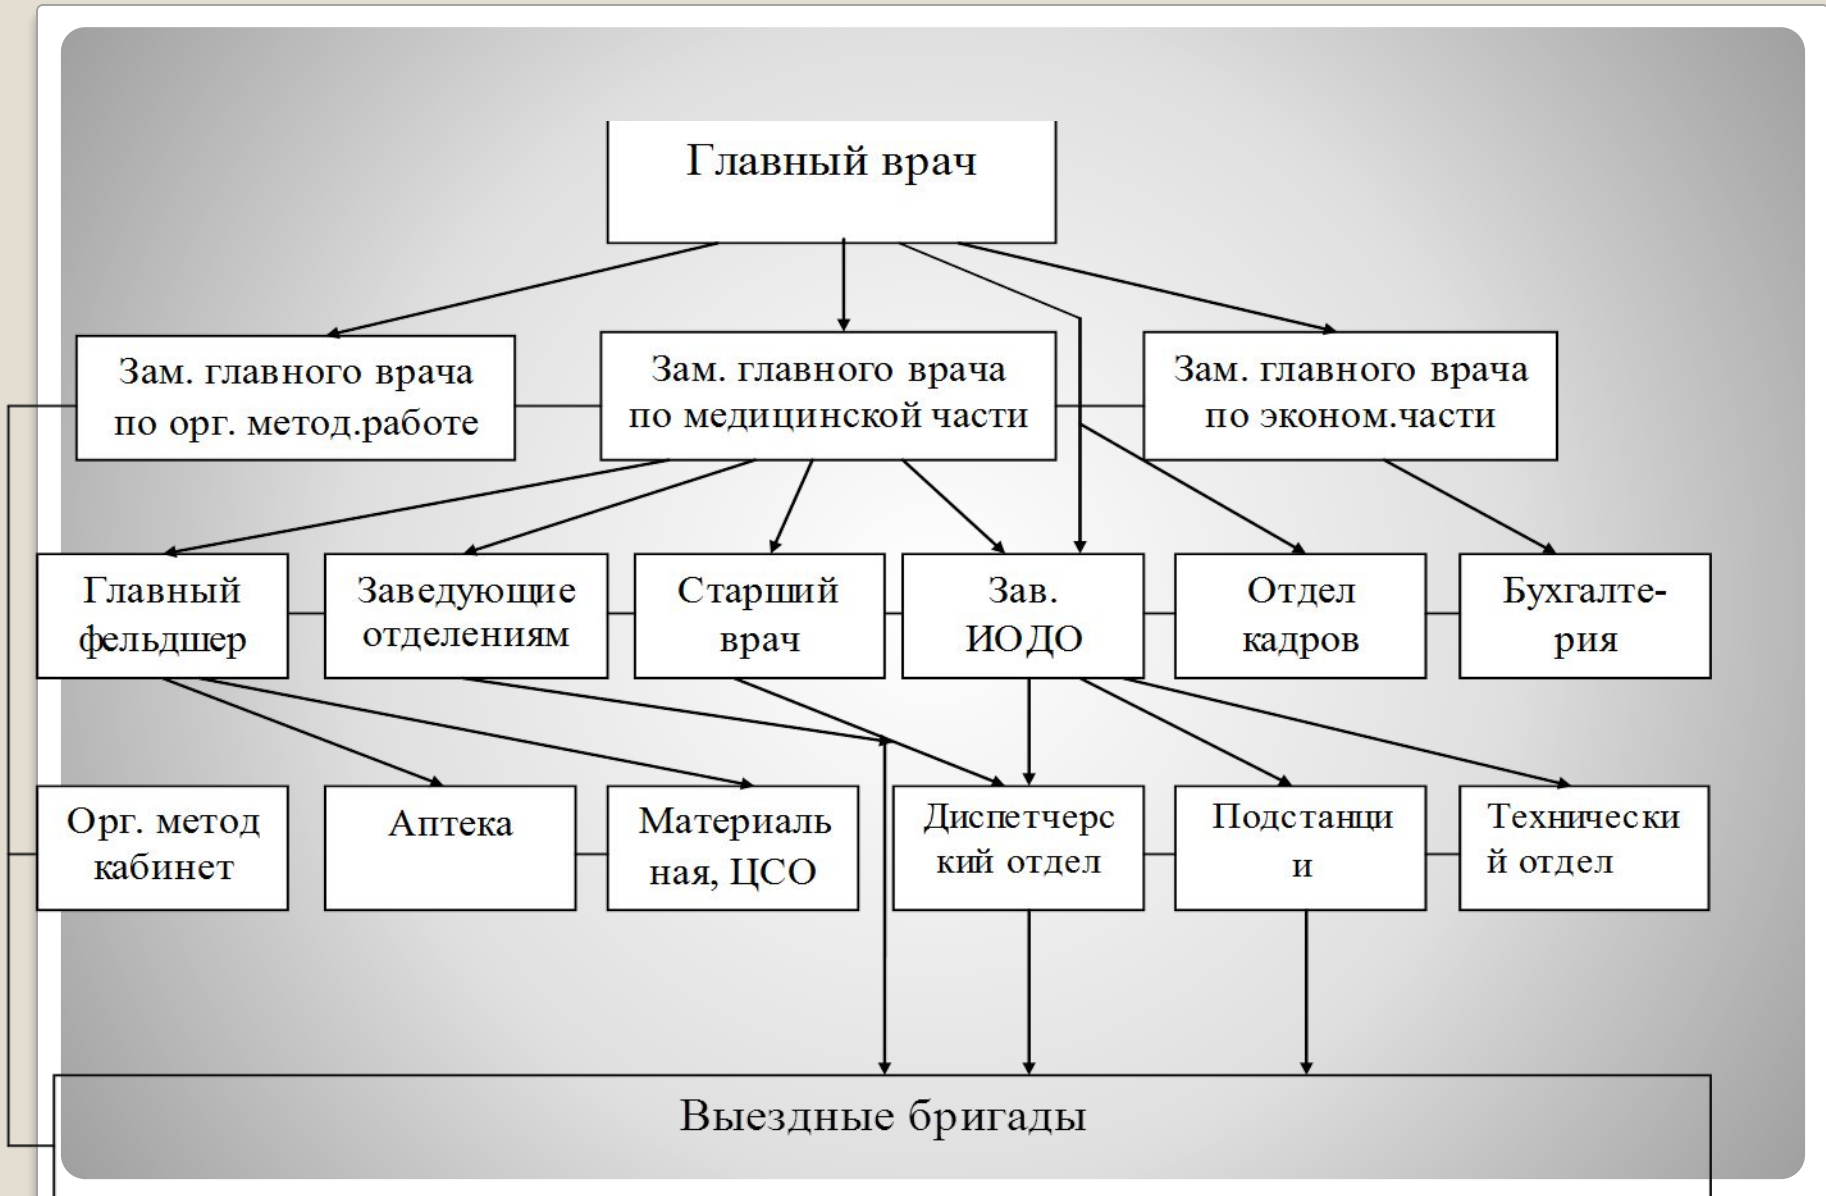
Главный врач

Зам. главного врача по орг. метод.работе

Зам. главного врача по медицинской части

Зам. главного врача по эконом.части

Главный фельдшер

Заведующие отделениям

Старший врач

Зав. ИОДО

Отдел кадров

Бухгалтерия

Орг. метод кабинет

Аптека

Материальная, ЦСО

Диспетчерский отдел

Подстанции

Технический отдел

Выездные бригады